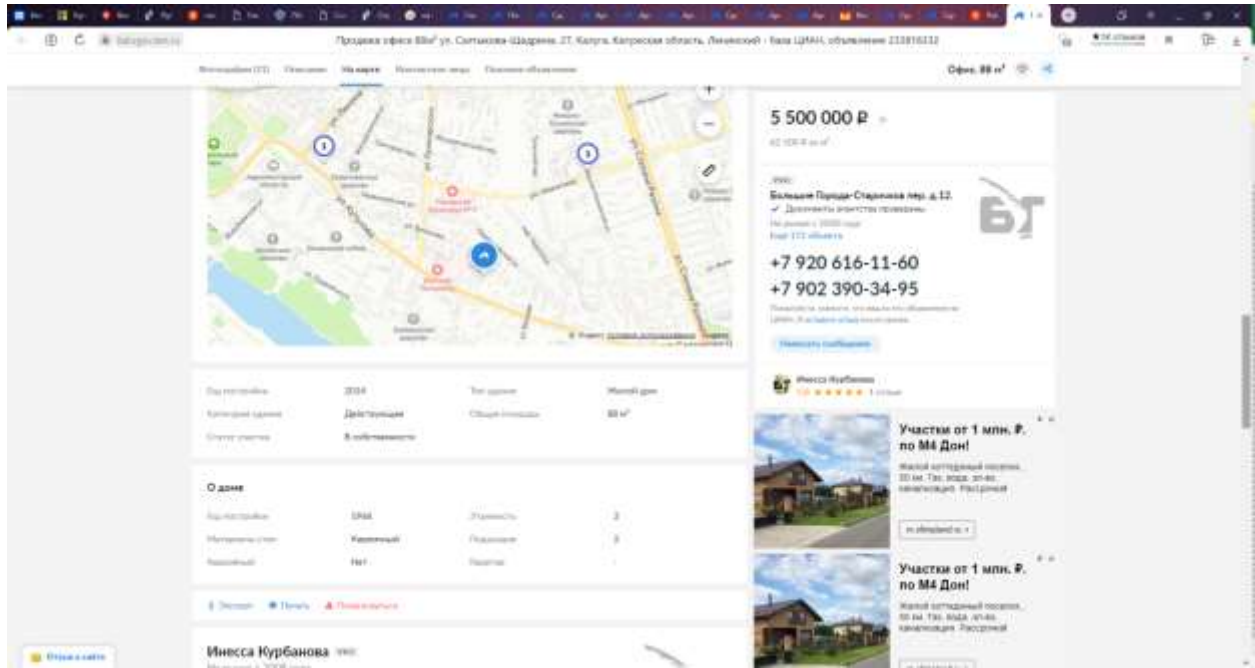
Продажа офиса 88м² ул. Салтыкова-Щедрина, 27, Калуга, Калужская область, Ленинский - база ЦИАН, объявление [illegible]

Фотографии (13) Описание На карте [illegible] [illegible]

Офис, 88 м²

5 500 000 ₽

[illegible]

Большие Города-Старинные пер. д.12

Документы агентства проверены

+7 920 616-11-60

+7 902 390-34-95

Написать сообщение

Инесса Курбанова

Участки от 1 млн. ₽. по М4 Дон!

Жилой коттеджный поселок. 50 км. Газ, вода, эл-во, канализация. Рассрочка

Участки от 1 млн. ₽. по М4 Дон!

Жилой коттеджный поселок. 50 км. Газ, вода, эл-во, канализация. Рассрочка

| Год постройки | 2014 | Тип здания | Жилой дом |
|---|---|---|---|
| Категория здания | Действующее | Общая площадь | 88 м² |
| Статус участка | В собственности | | |

О доме

| Год постройки | 1968 | Этажность | 3 |
|---|---|---|---|
| Материалы стен | Каменный | Подъездов | 3 |
| Лифт | Нет | Парковка | - |

Экспорт Печать Пожаловаться

Инесса Курбанова

Отзыв о сайте